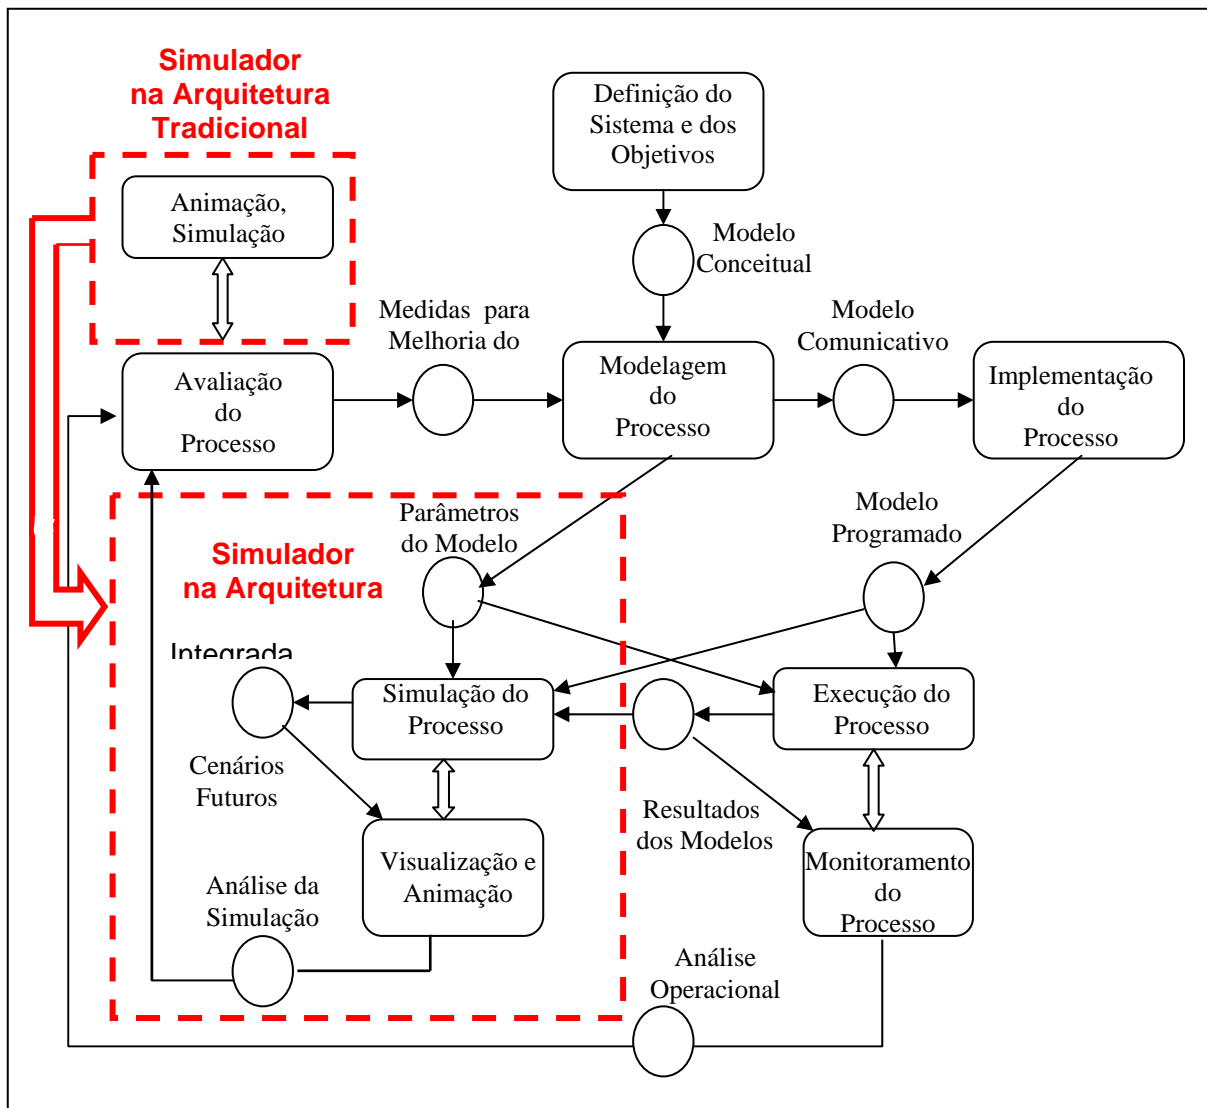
Simulador na Arquitetura Tradicional

Animação, Simulação

Definição do Sistema e dos Objetivos

Modelo Conceitual

Medidas para Melhoria do

Modelo Comunicativo

Avaliação do Processo

Modelagem do Processo

Implementação do Processo

Parâmetros do Modelo

Modelo Programado

Simulador na Arquitetura

Integrada

Simulação do Processo

Execução do Processo

Cenários Futuros

Resultados dos Modelos

Visualização e Animação

Análise da Simulação

Monitoramento do Processo

Análise Operacional